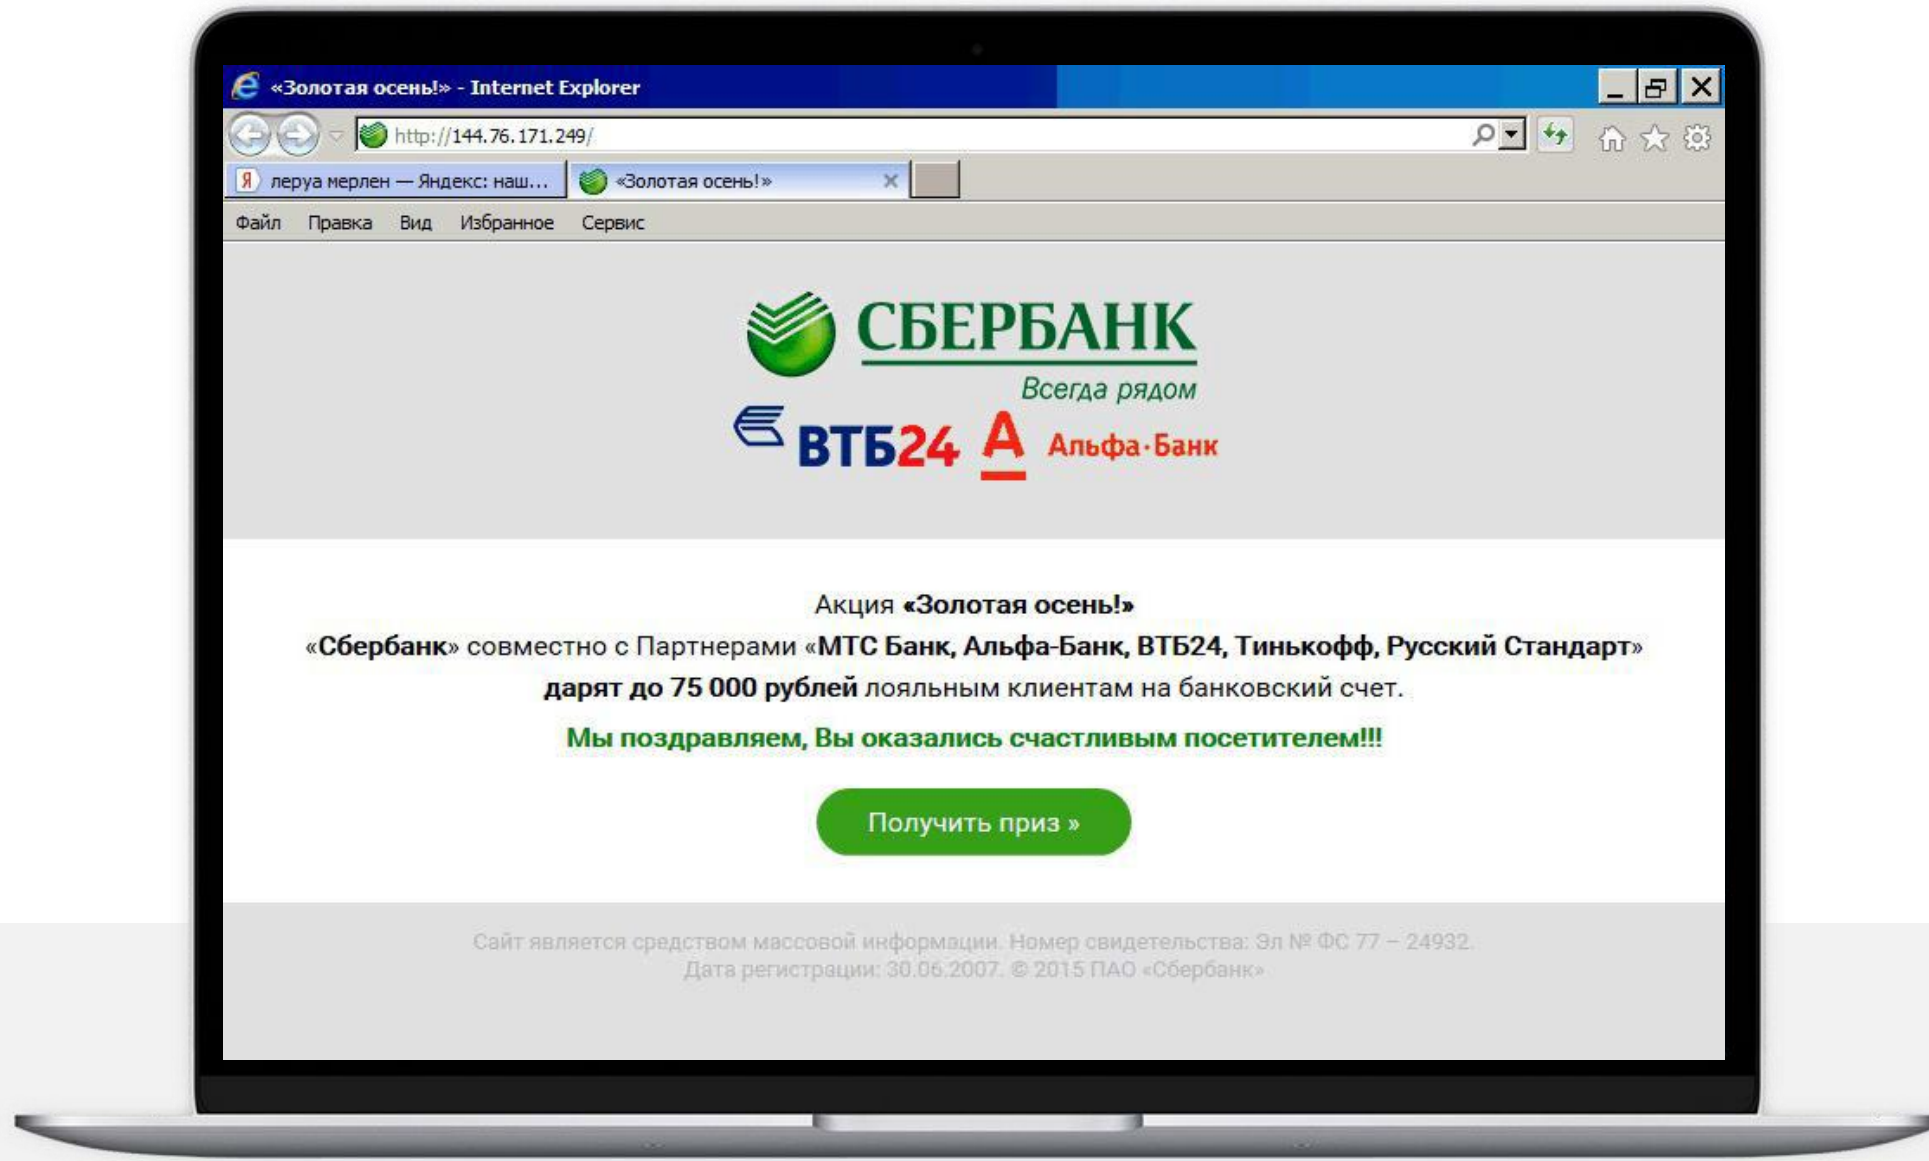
«Золотая осень!» - Internet Explorer

http://144.76.171.249/

леруа мерлен — Яндекс: наш...

«Золотая осень!»

Файл Правка Вид Избранное Сервис

СБЕРБАНК
Всегда рядом

ВТБ24

А Альфа·Банк

Акция «Золотая осень!»
«Сбербанк» совместно с Партнерами «МТС Банк, Альфа-Банк, ВТБ24, Тинькофф, Русский Стандарт» дарят до 75 000 рублей лояльным клиентам на банковский счет.

Мы поздравляем, Вы оказались счастливым посетителем!!!

Получить приз »

Сайт является средством массовой информации. Номер свидетельства: Эл № ФС 77 – 24932.
Дата регистрации: 30.06.2007. © 2015 ПАО «Сбербанк»